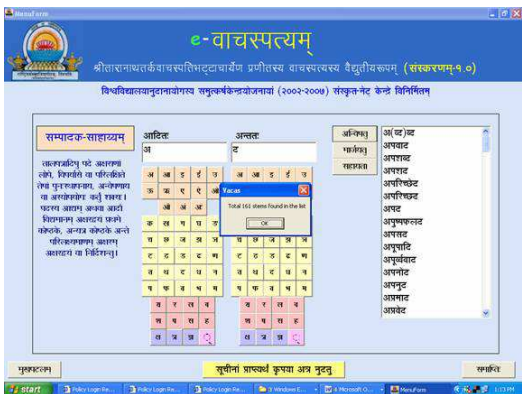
MenuForm

e-वाचस्पत्यम्

श्रीतारानाथतर्कवाचस्पतिभट्टाचार्येण प्रणीतस्य वाचस्पत्यस्य वैद्युतीयरूपम् (संस्करणम्-१.०)

विश्वविद्यालयानुदानायोगस्य समुत्कर्षकेन्द्रयोजनायां (२००२-२००७) संस्कृत-नेट केन्द्रे विनिर्मितम्

सम्पादक-साहाय्यम्

तालपत्रादिषु पदे अक्षराणां लोपे, विपर्यासे वा पलिक्षिते तेषां पुनरुद्धरणाय, अन्वेषणाय वा अपयोजनोय कर्तुं शक्यः। पदस्य आद्यम् अन्त्यं आदी निश्चमानम् अक्षरादयः फलके कोष्ठके, अन्यत्र कोष्ठके अन्ते परिलक्ष्यमाणम् अक्षरम् अक्षरादयः वा निर्दिश्यन्तु।

आदितः

अ

अन्ततः

ट

अ आ इ ई उ
ऊ ऋ ए ऐ ओ
औ अं अः
क ख ग घ ङ
च छ ज झ ञ
ट ठ ड ढ ण
त थ द ध न
प फ ब भ म
य र ल व
श ष स ह
क्ष त्र ज्ञ

अ आ इ ई उ
ऊ ऋ ए ऐ ओ
औ अं अः
क ख ग घ ङ
च छ ज झ ञ
ट ठ ड ढ ण
त थ द ध न
प फ ब भ म
य र ल व
श ष स ह
क्ष त्र ज्ञ

अन्विष्यतु

मार्जयतु

साहाय्यम्

Vacas

Total 161 stems found in the list

OK

अ(व)ट्ट
अपवाट
अपशब्द
अपशाद
अपरिच्छेद
अपरिच्छेद
अपाट
अपुष्पफलद
अपसद
अपूपादि
अपूर्ववाद
अपनोद
अपनुट
अपमाद
अप्रवेद

मुख्यफलकम्

सूचीनां प्राप्त्यर्थं कृपया अत्र नुदतु

समाप्तिः

start